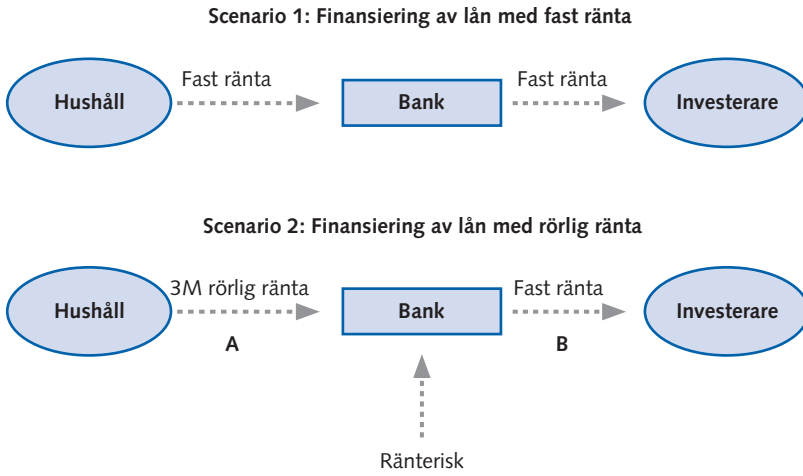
Scenario 1: Finansiering av lån med fast ränta

Hushåll

Fast ränta

Bank

Fast ränta

Investerare

Scenario 2: Finansiering av lån med rörlig ränta

Hushåll

3M rörlig ränta

A

Bank

Fast ränta

B

Investerare

Ränterisk